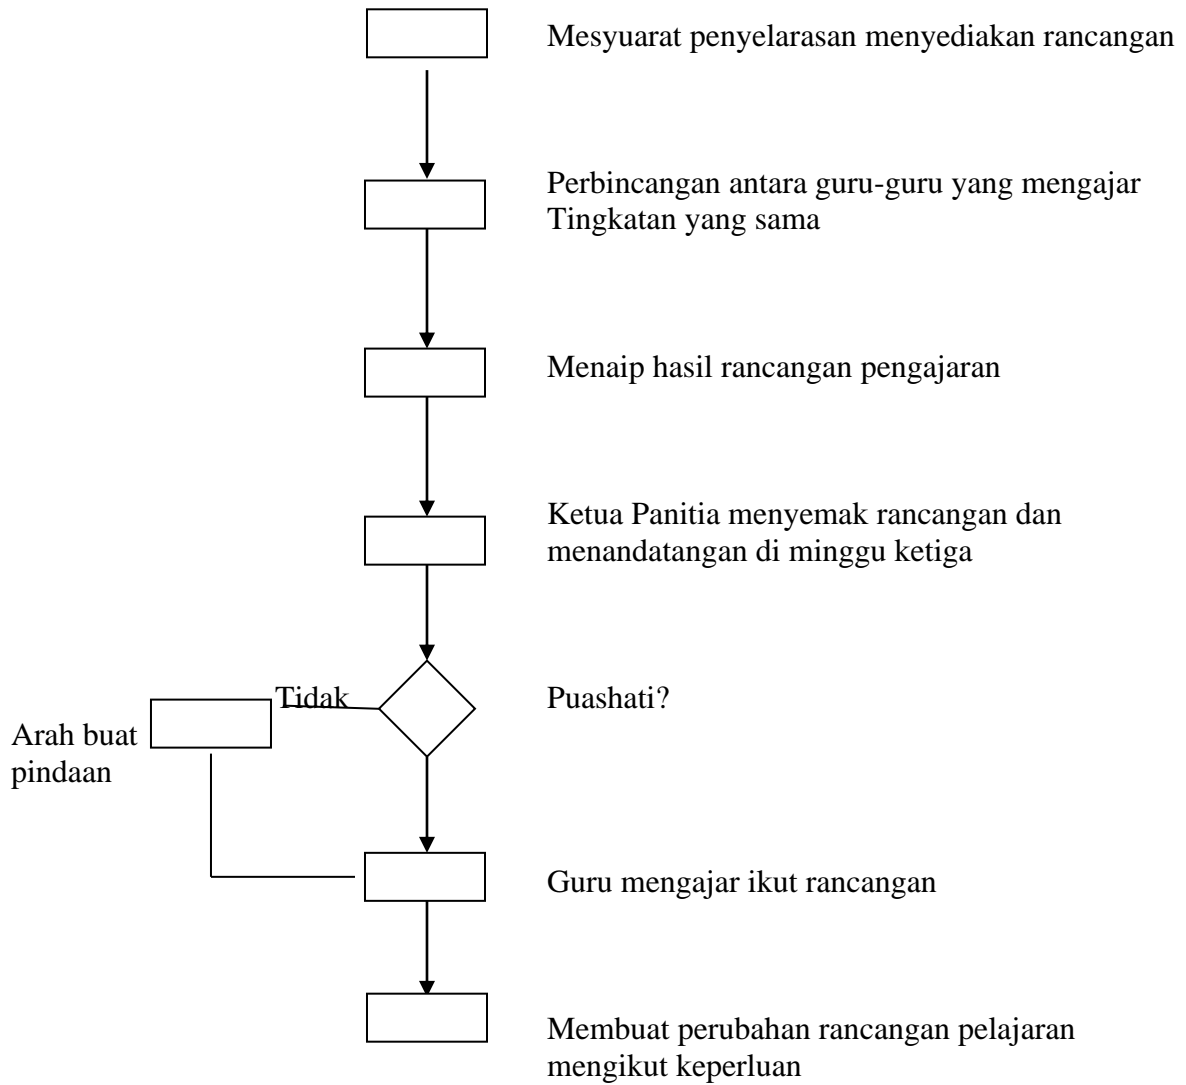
Mesyuarat penyelarasan menyediakan rancangan

Perbincangan antara guru-guru yang mengajar Tingkatan yang sama

Menaip hasil rancangan pengajaran

Ketua Panitia menyemak rancangan dan menandatangan di minggu ketiga

Tidak

Puashati?

Arah buat pindaan

Guru mengajar ikut rancangan

Membuat perubahan rancangan pelajaran mengikut keperluan